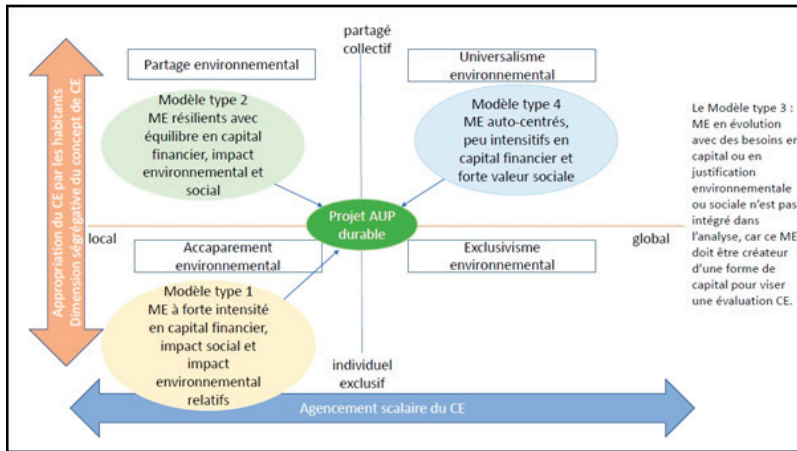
partagé collectif

Partage environnemental

Universalisme environnemental

Modèle type 2
ME résilients avec équilibre en capital financier, impact environnemental et social

Modèle type 4
ME auto-centrés, peu intensifs en capital financier et forte valeur sociale

Le Modèle type 3 : ME en évolution avec des besoins er capital ou en justification environnementale ou sociale n'est pas intégré dans l'analyse, car ce ME doit être créateur d'une forme de capital pour viser une évaluation CE.

Appropriation du CE par les habitants
Dimension ségrégative du concept de CE

Projet AUP durable

local

global

Accaparement environnemental

Exclusivisme environnemental

Modèle type 1
ME à forte intensité en capital financier, impact social et impact environnemental relatifs

individuel exclusif

Agencement scalaire du CE